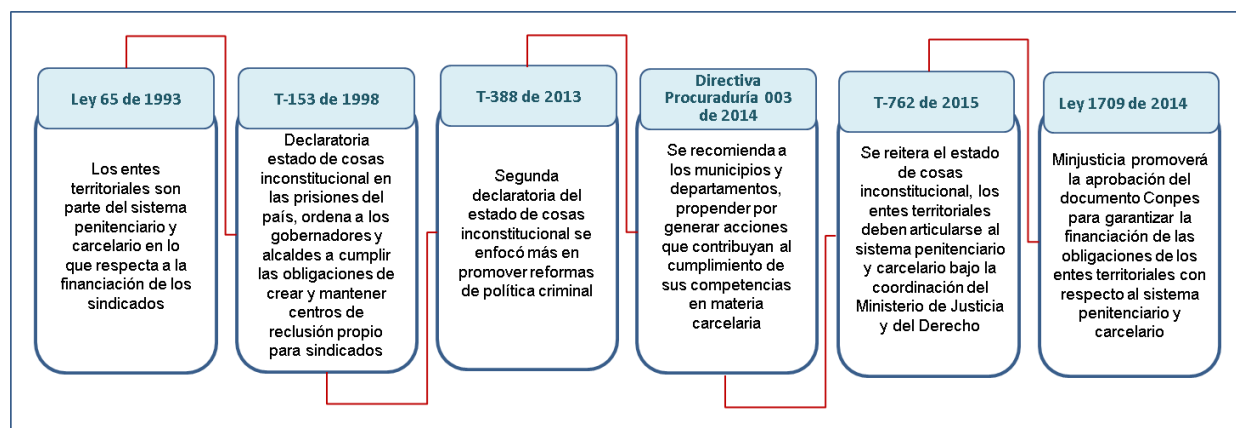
Ley 65 de 1993

Los entes territoriales son parte del sistema penitenciario y carcelario en lo que respecta a la financiación de los sindicados

T-153 de 1998

Declaratoria estado de cosas inconstitucional en las prisiones del país, ordena a los gobernadores y alcaldes a cumplir las obligaciones de crear y mantener centros de reclusión propio para sindicados

T-388 de 2013

Segunda declaratoria del estado de cosas inconstitucional se enfocó más en promover reformas de política criminal

Directiva Procuraduría 003 de 2014

Se recomienda a los municipios y departamentos, propender por generar acciones que contribuyan al cumplimiento de sus competencias en materia carcelaria

T-762 de 2015

Se reitera el estado de cosas inconstitucional, los entes territoriales deben articularse al sistema penitenciario y carcelario bajo la coordinación del Ministerio de Justicia y del Derecho

Ley 1709 de 2014

Minjusticia promoverá la aprobación del documento Conpes para garantizar la financiación de las obligaciones de los entes territoriales con respecto al sistema penitenciario y carcelario